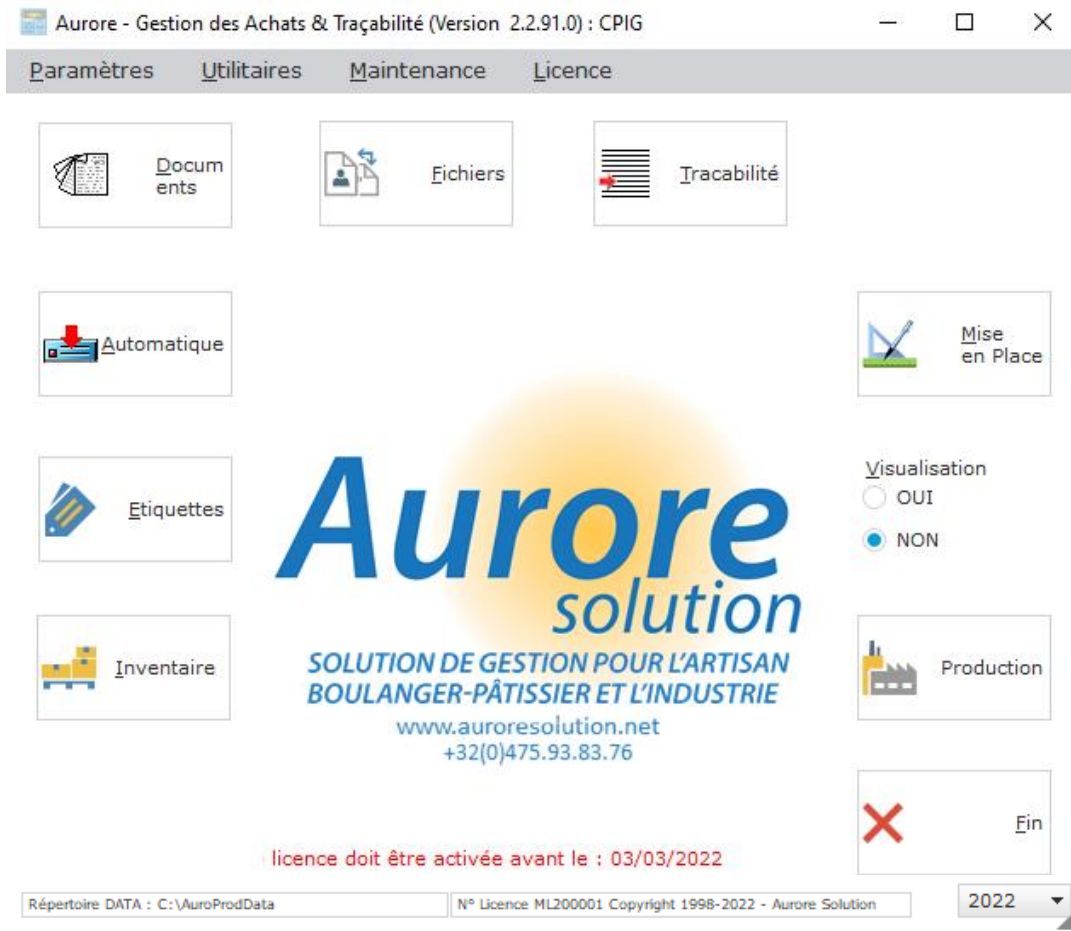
Aurore - Gestion des Achats & Traçabilité (Version 2.2.91.0) : CPIG

Paramètres Utilitaires Maintenance Licence

Documents

Fichiers

Tracabilité

Automatique

Mise en Place

Etiquettes

Visualisation
OUI
NON

Aurore
solution
SOLUTION DE GESTION POUR L'ARTISAN BOULANGER-PÂTISSIER ET L'INDUSTRIE
www.auroresolution.net
+32(0)475.93.83.76

Inventaire

Production

Fin

licence doit être activée avant le : 03/03/2022

Répertoire DATA : C:\AuroProdData

N° Licence ML200001 Copyright 1998-2022 - Aurore Solution

2022